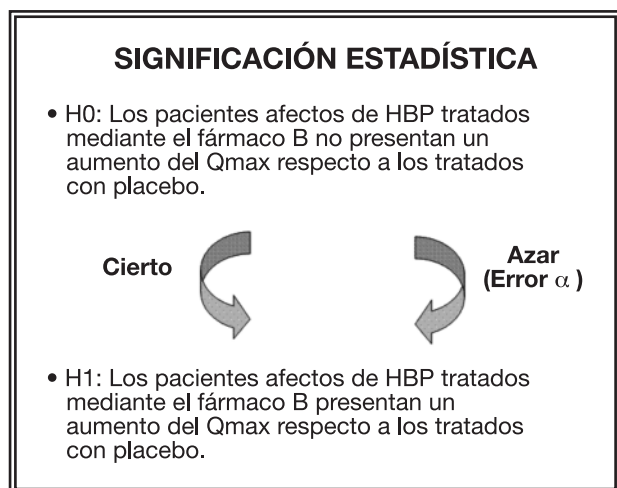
SIGNIFICACIÓN ESTADÍSTICA

• H0: Los pacientes afectos de HBP tratados mediante el fármaco B no presentan un aumento del Qmax respecto a los tratados con placebo.

Cierto

Azar (Error $\alpha$ )

• H1: Los pacientes afectos de HBP tratados mediante el fármaco B presentan un aumento del Qmax respecto a los tratados con placebo.